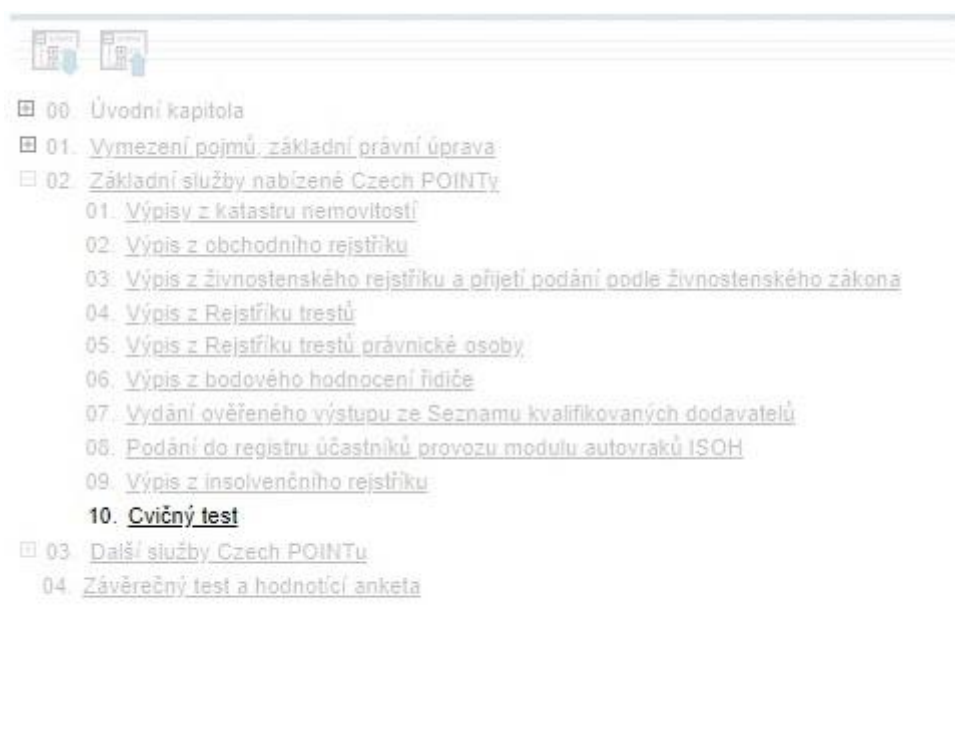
00. Úvodní kapitola
01. Vymezení pojmů, základní právní úprava
02. Základní služby nabízené Czech POINTy
01. Výpisy z katastru nemovitostí
02. Výpis z obchodního rejstříku
03. Výpis z živnostenského rejstříku a přijetí podání podle živnostenského zákona
04. Výpis z Rejstříku trestů
05. Výpis z Rejstříku trestů právnické osoby
06. Výpis z bodového hodnocení řidiče
07. Vydání ověřeného výstupu ze Seznamu kvalifikovaných dodavatelů
08. Podání do registru účastníků provozu modulu autovraků ISOH
09. Výpis z insolvenčního rejstříku
10. Cvičný test
03. Další služby Czech POINTu
04. Závěrečný test a hodnotící anketa